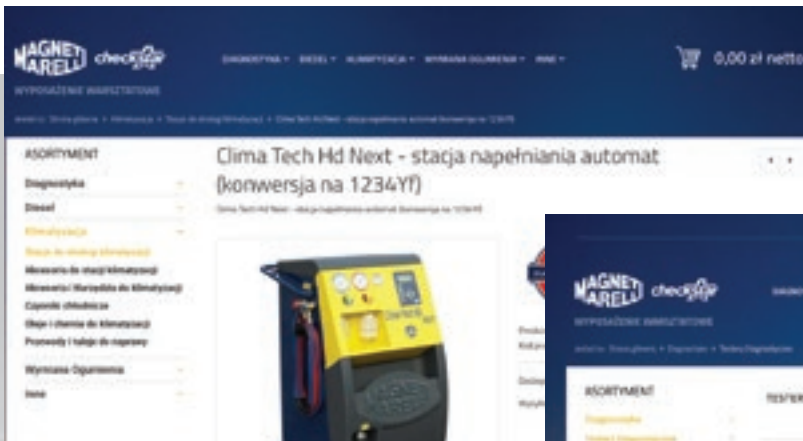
MAGNETI MARELLI checkstar

WYPOSAŻENIE WARSZTATOWE

DIAGNOSTYKA · DIESEL · KLIMATYZACJA · WYMIANA OGUMIENIA · INNE ·

0,00 zł netto

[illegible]

ASORTYMENT

Diagnostyka

Diesel

Klimatyzacja

Stacje do obsługi klimatyzacji

Akcesoria do stacji klimatyzacji

Akcesoria i Narzędzia do klimatyzacji

Czynniki chłodnicze

Oleje i chemia do klimatyzacji

Przewody i tuleje do naprawy

Wymiana Ogumienia

Inne

Clima Tech Hd Next - stacja napełniania automat (konwersja na 1234Yf)

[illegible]

MAGNETI MARELLI checkstar

WYPOSAŻENIE WARSZTATOWE

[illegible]

ASORTYMENT

TESTER

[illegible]